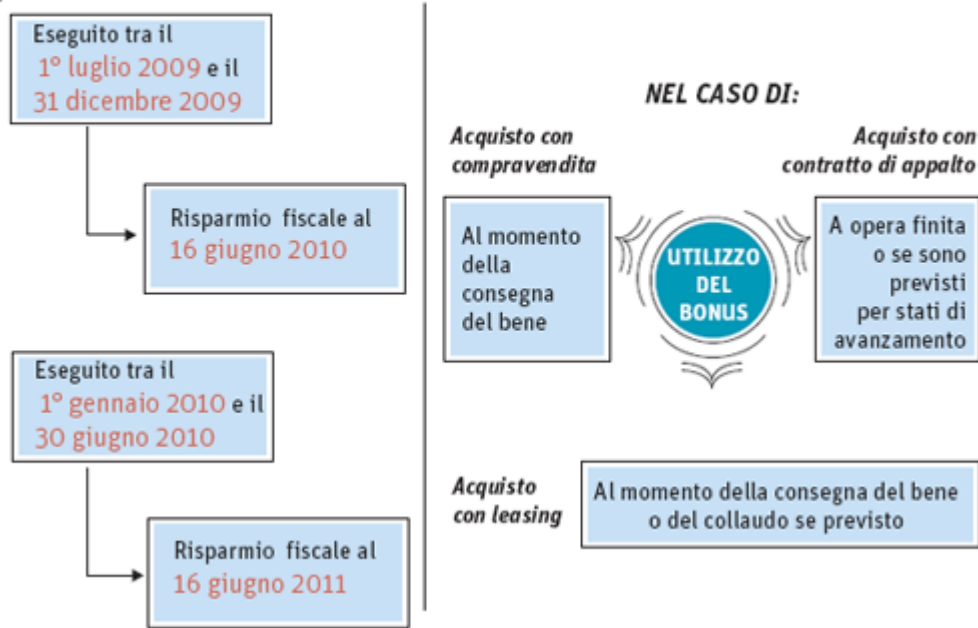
Eseguito tra il 1° luglio 2009 e il 31 dicembre 2009

Risparmio fiscale al 16 giugno 2010

Eseguito tra il 1° gennaio 2010 e il 30 giugno 2010

Risparmio fiscale al 16 giugno 2011

NEL CASO DI:

Acquisto con compravendita

Acquisto con contratto di appalto

Al momento della consegna del bene

UTILIZZO DEL BONUS

A opera finita o se sono previsti per stati di avanzamento

Acquisto con leasing

Al momento della consegna del bene o del collaudo se previsto